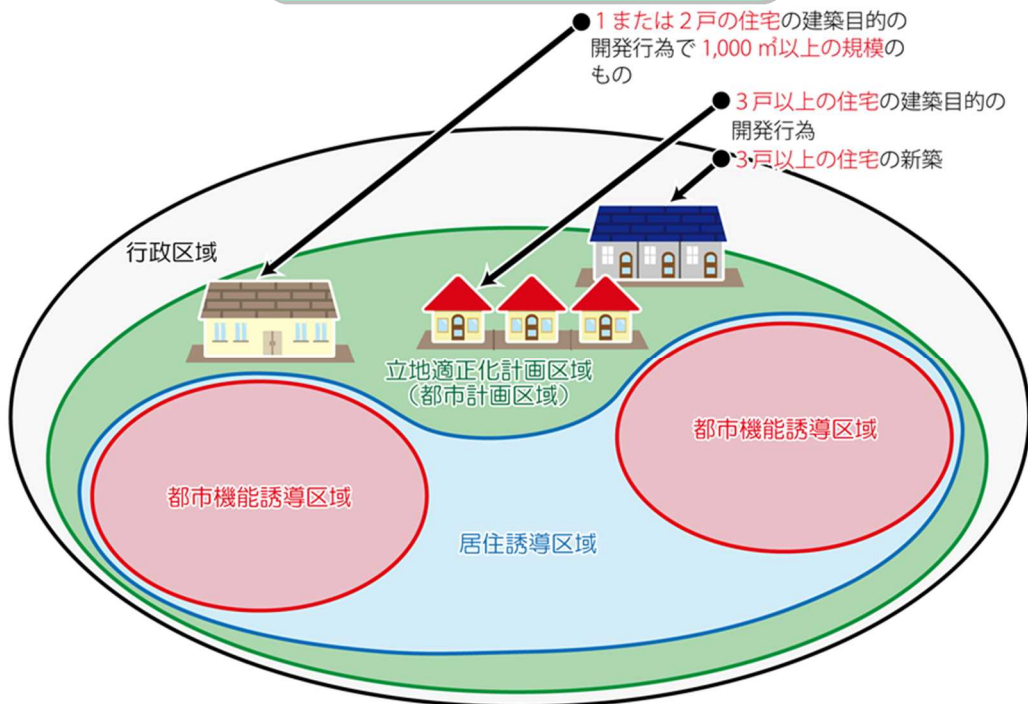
●1または2戸の住宅の建築目的の開発行為で1,000 ㎡以上の規模のもの

●3戸以上の住宅の建築目的の開発行為

●3戸以上の住宅の新築

行政区域

立地適正化計画区域
（都市計画区域）

都市機能誘導区域

都市機能誘導区域

居住誘導区域